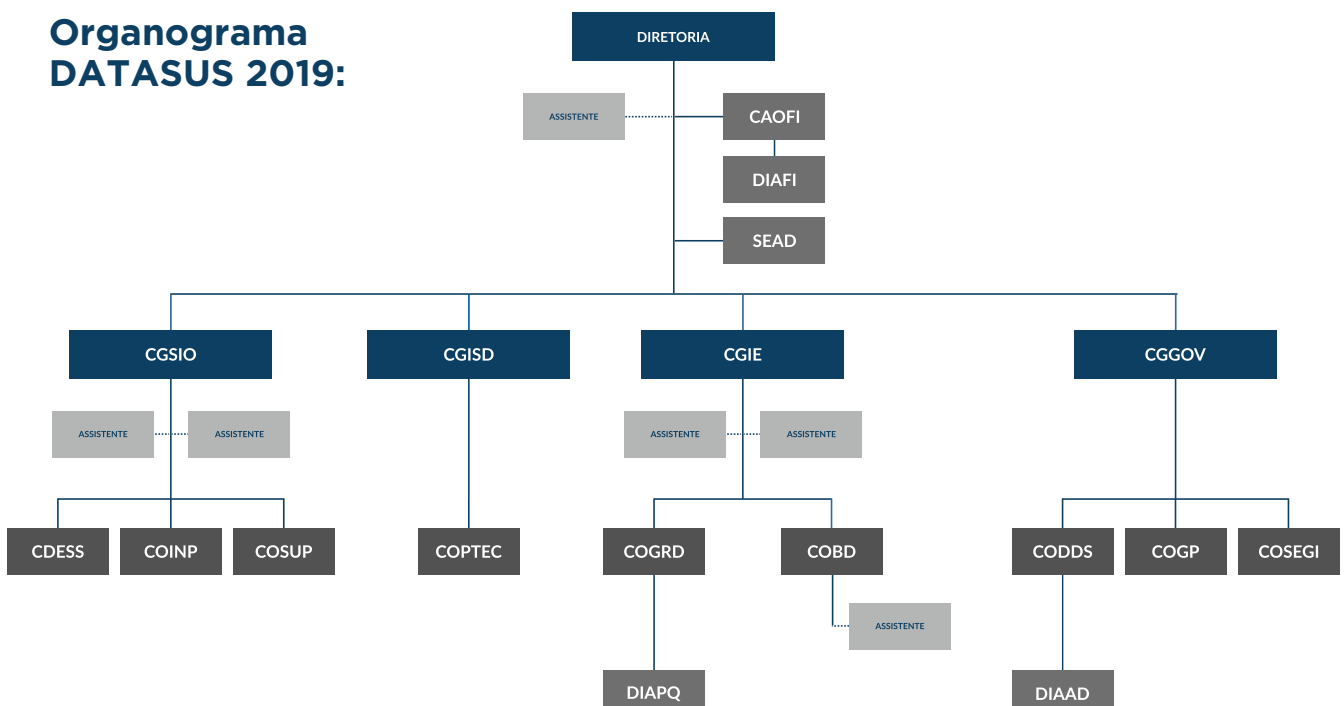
Organograma DATASUS 2019:

DIRETORIA

ASSISTENTE

CAOFI

DIAFI

SEAD

CGSIO

CGISD

CGIE

CGGOV

ASSISTENTE

ASSISTENTE

ASSISTENTE

ASSISTENTE

CDESS

COINP

COSUP

COPTEC

COGRD

COBD

CODDS

COGP

COSEGI

ASSISTENTE

DIAPQ

DIAAD